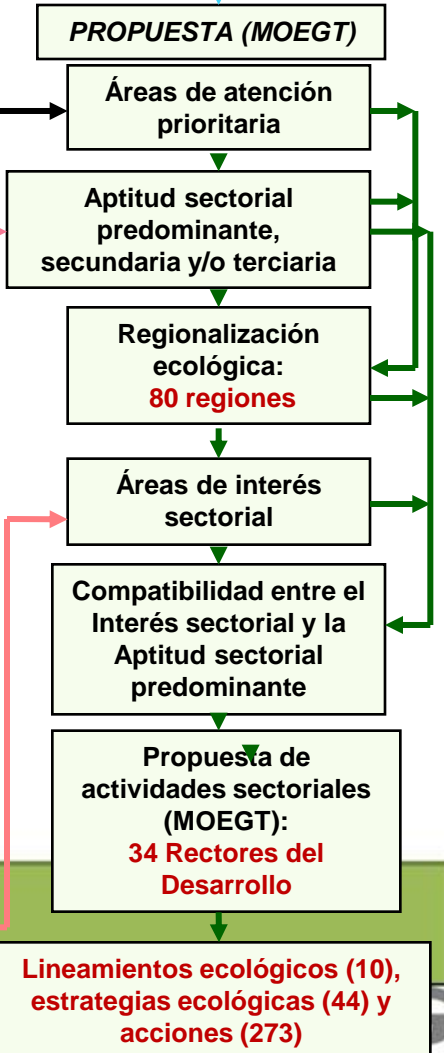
PROPUESTA (MOEGT)

Áreas de atención prioritaria

Aptitud sectorial predominante, secundaria y/o terciaria

Regionalización ecológica: 80 regiones

Áreas de interés sectorial

Compatibilidad entre el Interés sectorial y la Aptitud sectorial predominante

Propuesta de actividades sectoriales (MOEGT): 34 Rectores del Desarrollo

Lineamientos ecológicos (10), estrategias ecológicas (44) y acciones (273)